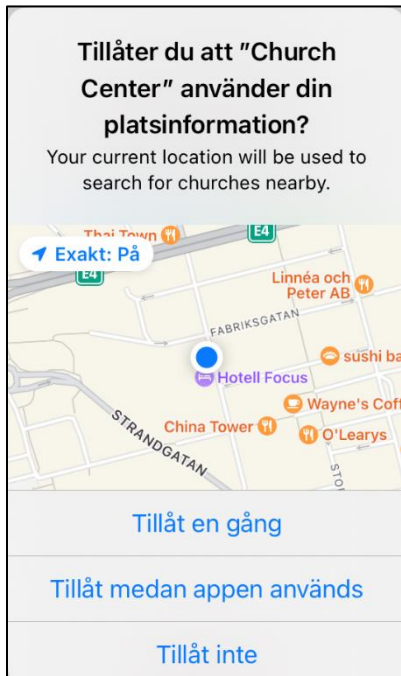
Tillåter du att "Church Center" använder din platsinformation?

Your current location will be used to search for churches nearby.

Thai Town

E4

Exakt: På

E4

Linnéa och Peter AB

FABRIKSGATAN

sushi ba

Hotell Focus

Wayne's Coff

China Tower

O'Learys

STRANDGATAN

STO

Tillåt en gång

Tillåt medan appen används

Tillåt inte